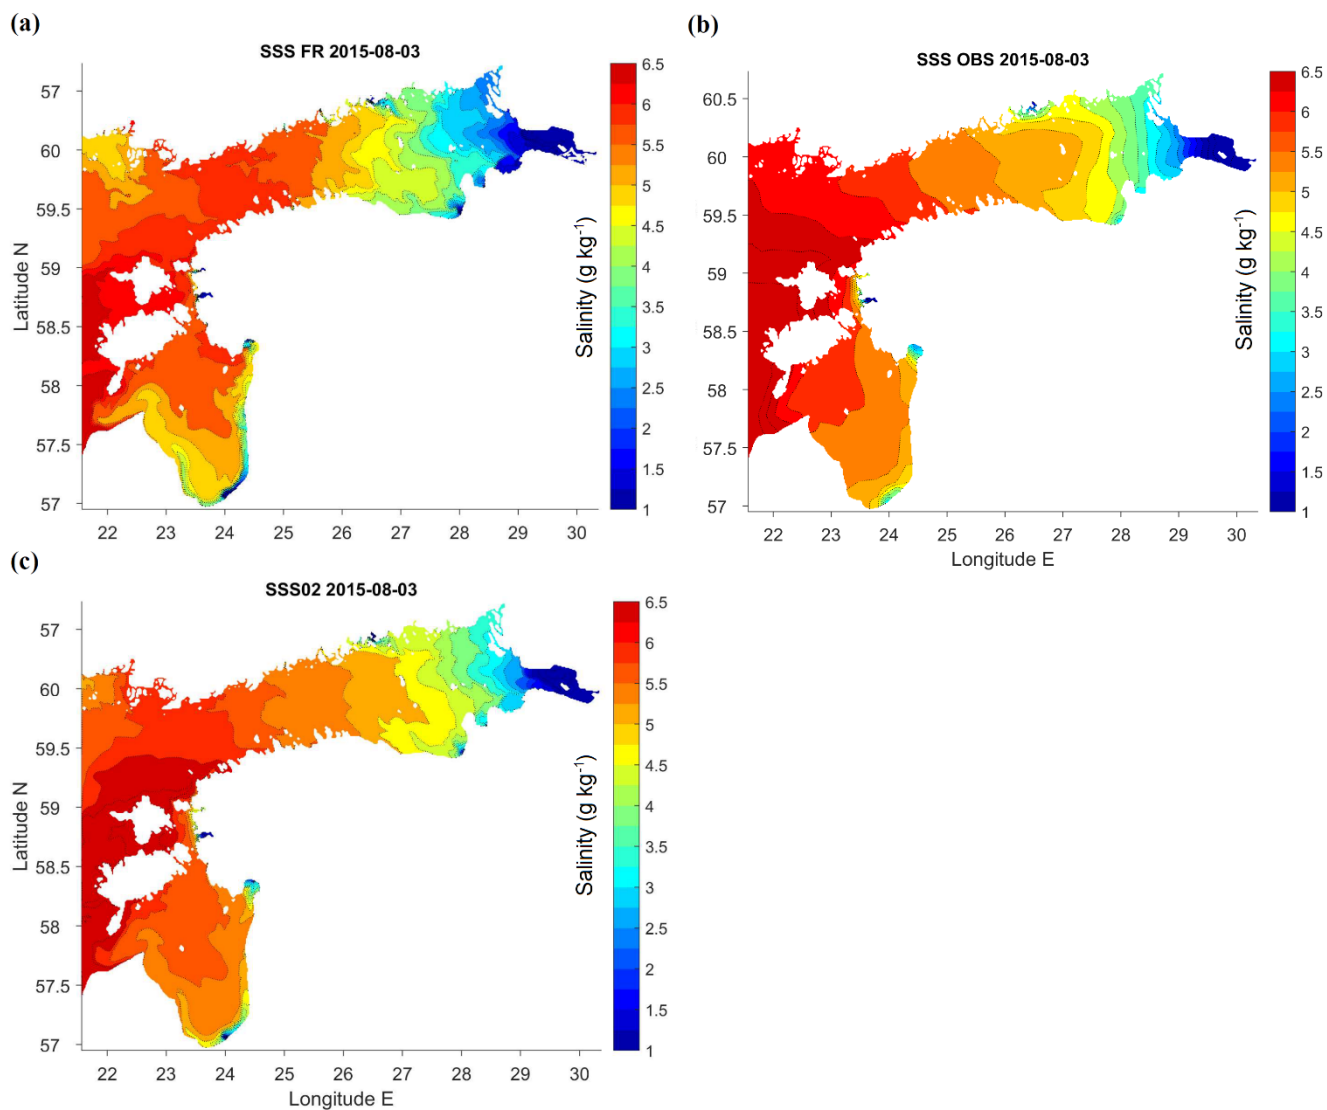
(a)

SSS FR 2015-08-03

57
60
59.5
59
58.5
58
57.5
57

Latitude N

22 23 24 25 26 27 28 29 30

6.5
6
5.5
5
4.5
4
3.5
3
2.5
2
1.5
1

Salinity (g kg$^{-1}$)

(b)

SSS OBS 2015-08-03

60.5
60
59.5
59
58.5
58
57.5
57

22 23 24 25 26 27 28 29 30

Longitude E

6.5
6
5.5
5
4.5
4
3.5
3
2.5
2
1.5
1

Salinity (g kg$^{-1}$)

(c)

SSS02 2015-08-03

57
60
59.5
59
58.5
58
57.5
57

Latitude N

22 23 24 25 26 27 28 29 30

Longitude E

6.5
6
5.5
5
4.5
4
3.5
3
2.5
2
1.5
1

Salinity (g kg$^{-1}$)